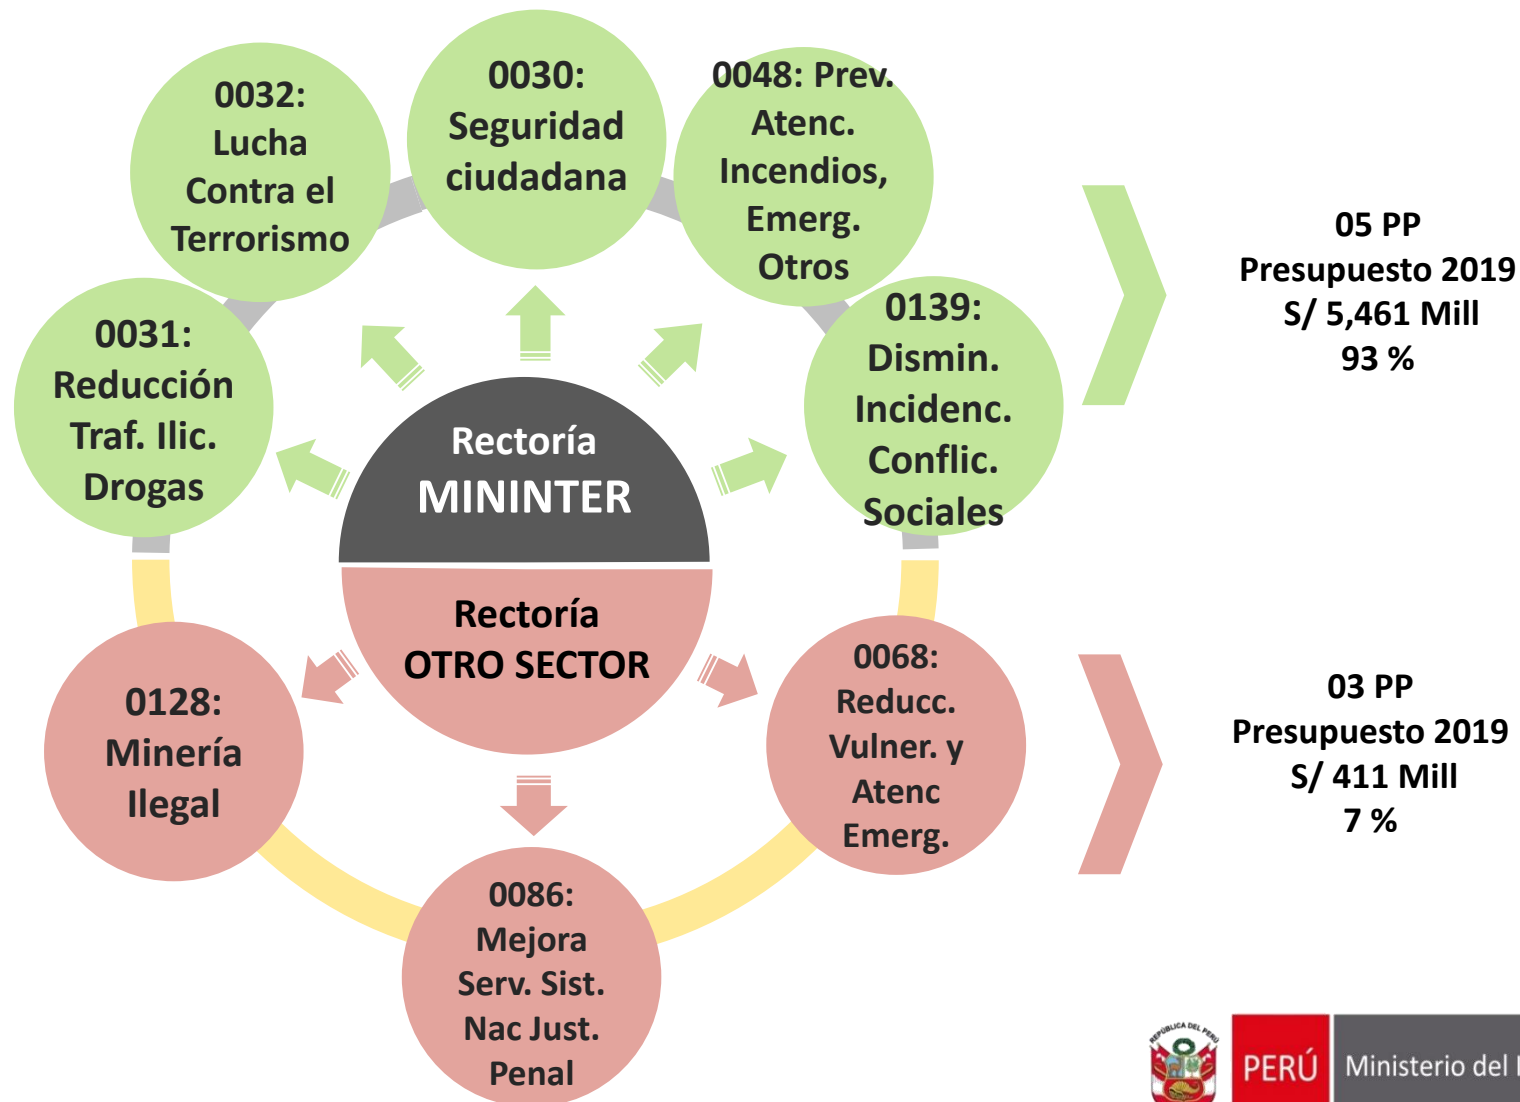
0032: Lucha Contra el Terrorismo

0030: Seguridad ciudadana

0048: Prev. Atenc. Incendios, Emerg. Otros

0031: Reducción Traf. Ilic. Drogas

0139: Dismin. Incidenc. Conflic. Sociales

Rectoría MININTER

Rectoría OTRO SECTOR

05 PP
Presupuesto 2019
S/ 5,461 Mill
93 %

0128: Minería Ilegal

0068: Reducc. Vulner. y Atenc Emerg.

0086: Mejora Serv. Sist. Nac Just. Penal

03 PP
Presupuesto 2019
S/ 411 Mill
7 %

REPÚBLICA DEL PERÚ

PERÚ

Ministerio del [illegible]